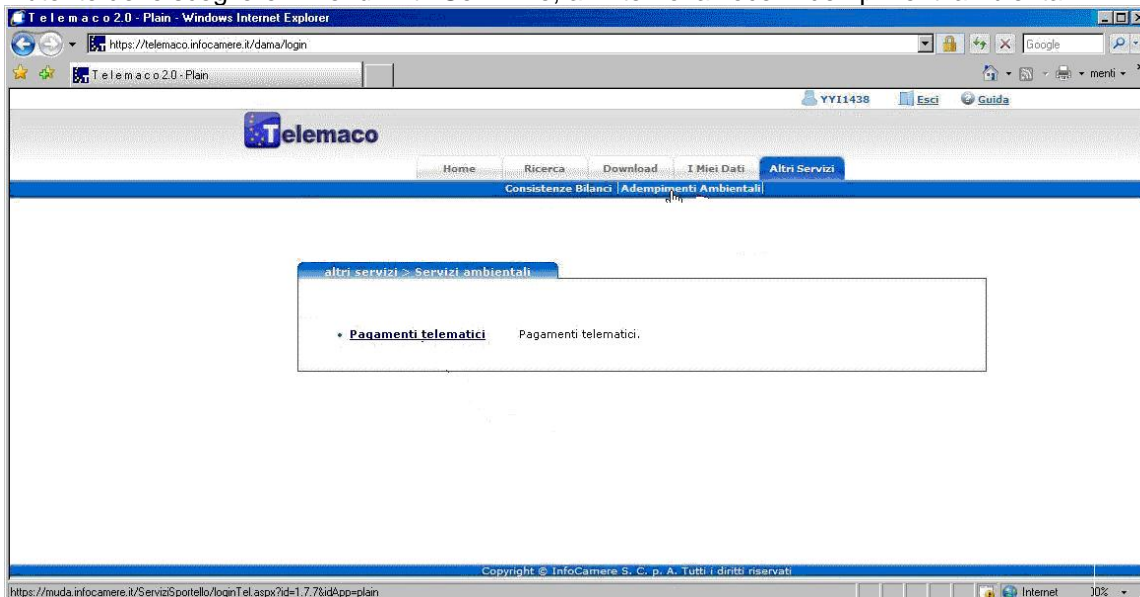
T e l e m a c o 2.0 - Plain - Windows Internet Explorer

https://telemaco.infocamere.it/dama/login

Google

T e l e m a c o 2.0 - Plain

menti

YYI1438 Esci Guida

Telemaco

Home Ricerca Download I Miei Dati Altri Servizi

Consistenze Bilanci | Adempimenti Ambientali

altri servizi > Servizi ambientali

• Pagamenti telematici Pagamenti telematici.

Copyright © InfoCamere S. C. p. A. Tutti i diritti riservati

https://muda.infocamere.it/ServiziSportello/loginTel.aspx?id=1.7.7&idApp=plain

Internet

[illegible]0%